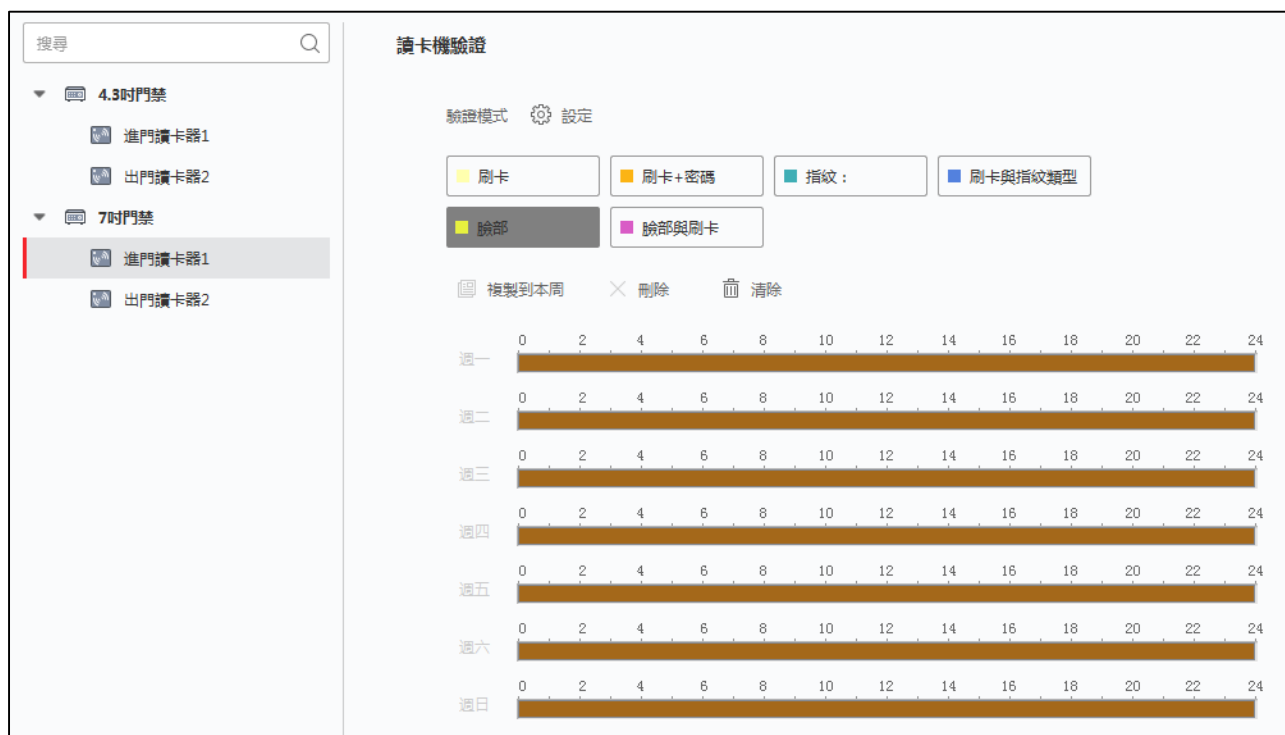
搜尋

4.3吋門禁
進門讀卡器1
出門讀卡器2
7吋門禁
進門讀卡器1
出門讀卡器2

讀卡機驗證

驗證模式 設定

刷卡
刷卡+密碼
指纹：
刷卡與指紋類型
臉部
臉部與刷卡

複製到本周 刪除 清除

| | 0 | 2 | 4 | 6 | 8 | 10 | 12 | 14 | 16 | 18 | 20 | 22 | 24 |
|---|---|---|---|---|---|---|---|---|---|---|---|---|---|
| 週一 | | | | | | | | | | | | | |
| 週二 | | | | | | | | | | | | | |
| 週三 | | | | | | | | | | | | | |
| 週四 | | | | | | | | | | | | | |
| 週五 | | | | | | | | | | | | | |
| 週六 | | | | | | | | | | | | | |
| 週日 | | | | | | | | | | | | | |